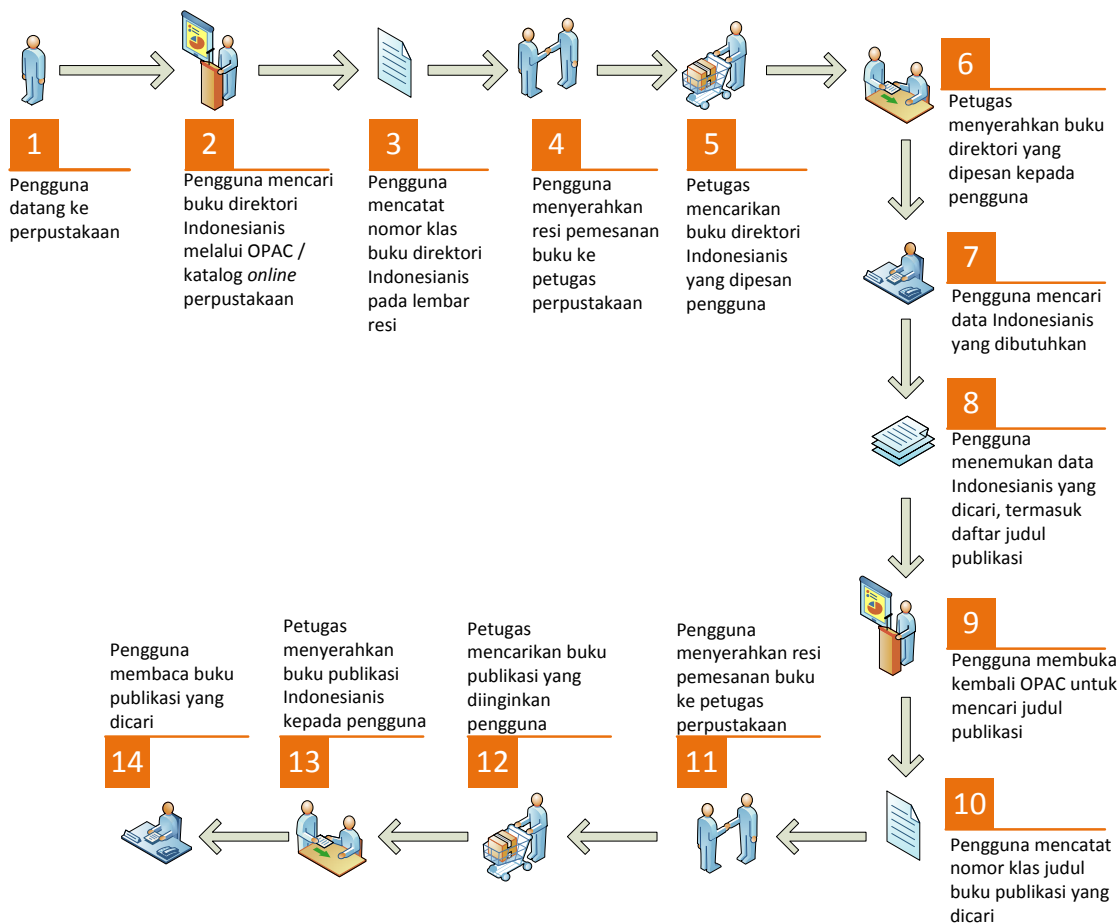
1
Pengguna datang ke perpustakaan

2
Pengguna mencari buku direktori Indonesianis melalui OPAC / katalog *online* perpustakaan

3
Pengguna mencatat nomor klas buku direktori Indonesianis pada lembar resi

4
Pengguna menyerahkan resi pemesanan buku ke petugas perpustakaan

5
Petugas mencarikan buku direktori Indonesianis yang dipesan pengguna

6
Petugas menyerahkan buku direktori yang dipesan kepada pengguna

7
Pengguna mencari data Indonesianis yang dibutuhkan

8
Pengguna menemukan data Indonesianis yang dicari, termasuk daftar judul publikasi

9
Pengguna membuka kembali OPAC untuk mencari judul publikasi

10
Pengguna mencatat nomor klas judul buku publikasi yang dicari

Pengguna menyerahkan resi pemesanan buku ke petugas perpustakaan
11

Petugas mencarikan buku publikasi yang diinginkan pengguna
12

Petugas menyerahkan buku publikasi Indonesianis kepada pengguna
13

Pengguna membaca buku publikasi yang dicari
14